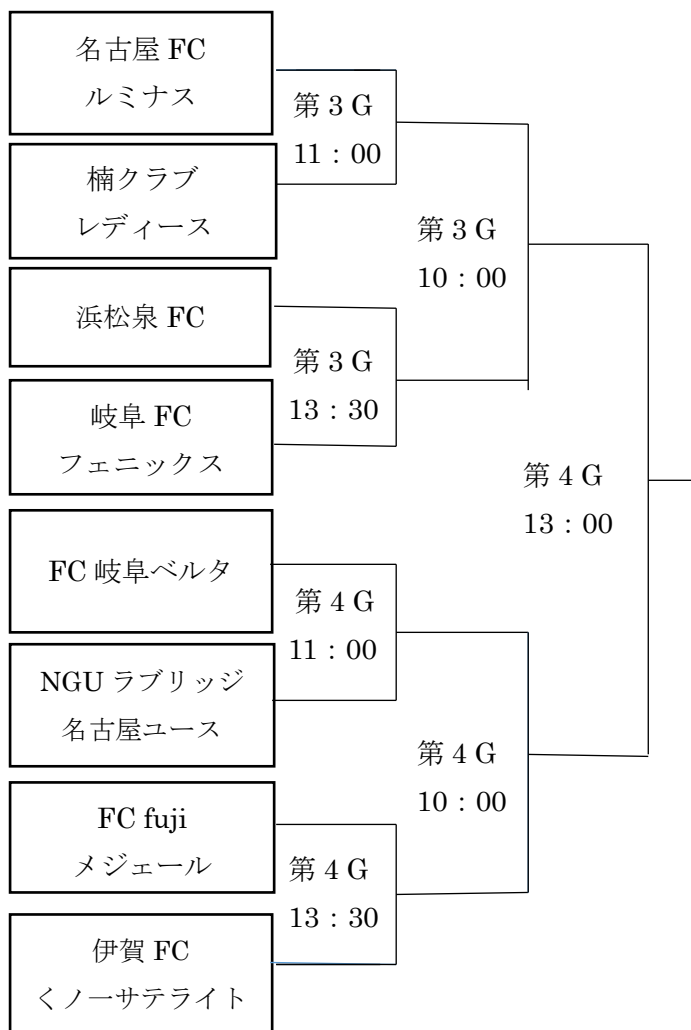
名古屋 FC
ルミナス

第 3 G
11：00

楠クラブ
レディース

第 3 G
10：00

浜松泉 FC

第 3 G
13：30

岐阜 FC
フェニックス

第 4 G
13：00

FC 岐阜ベルタ

第 4 G
11：00

NGU ラブリッジ
名古屋ユース

第 4 G
10：00

FC fuji
メジェール

第 4 G
13：30

伊賀 FC
くノ一サテライト